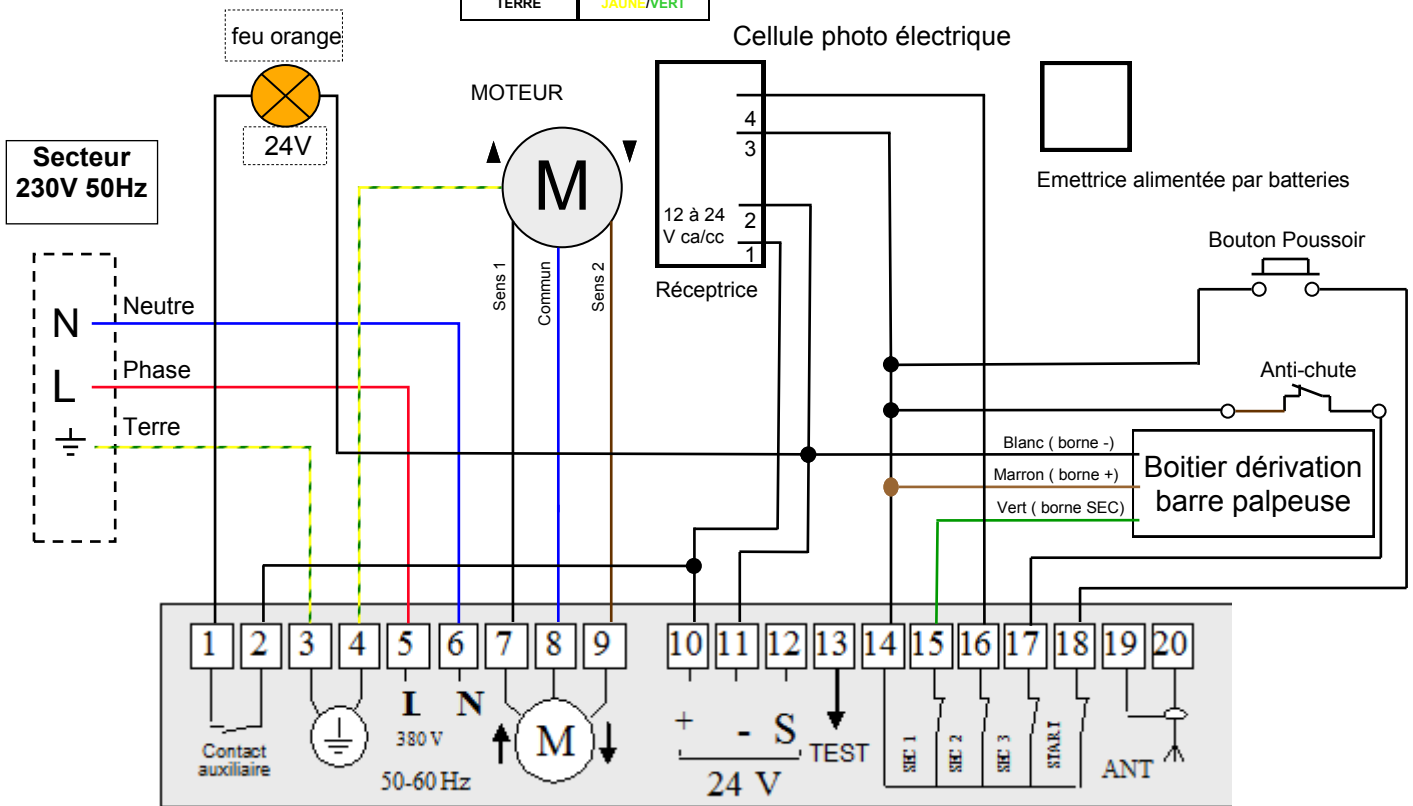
TERRE | JAUNE/VERT

Cellule photo électrique

feu orange

24V

MOTEUR

M

Secteur 230V 50Hz

4
3
12 à 24 V ca/cc
2
1
Réceptrice

Emettrice alimentée par batteries

Bouton Poussoir

N
Neutre
L
Phase
Terre

Sens 1
Commun
Sens 2

Anti-chute

Blanc ( borne -)
Marron ( borne +)
Vert ( borne SEC)

Boitier dérivation barre palpeuse

1 2 3 4 5 6 7 8 9 10 11 12 13 14 15 16 17 18 19 20

Contact auxiliaire

L
N
380 V
50-60 Hz

M

+ - S
24 V
TEST

SEC 1
SEC 2
SEC 3
START

ANT